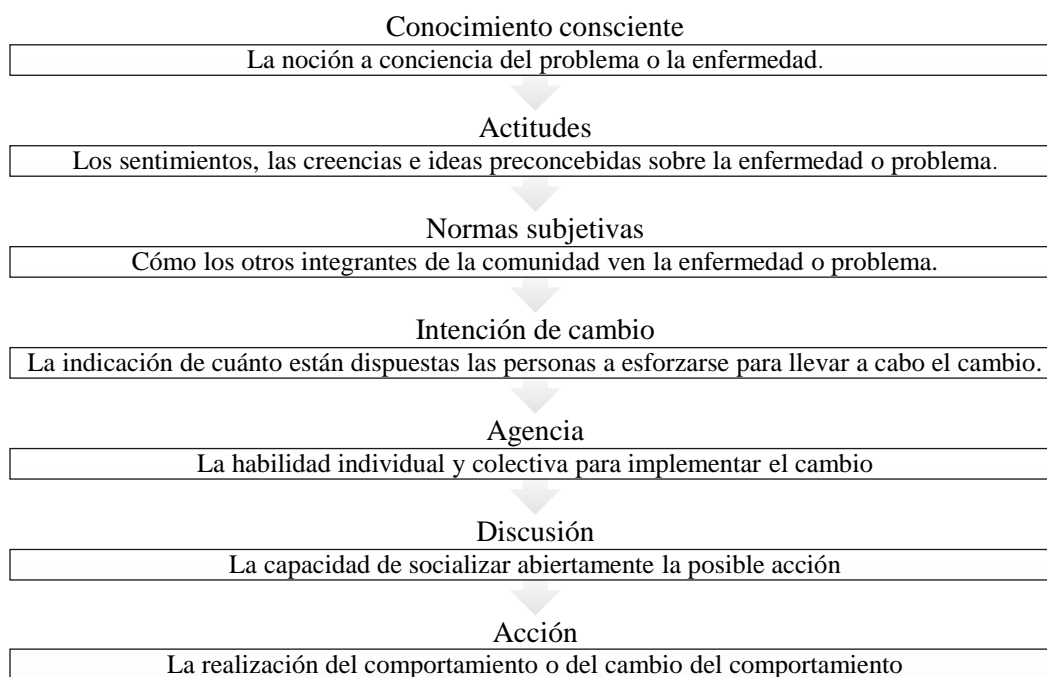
Conocimiento consciente

La noción a conciencia del problema o la enfermedad.

Actitudes

Los sentimientos, las creencias e ideas preconcebidas sobre la enfermedad o problema.

Normas subjetivas

Cómo los otros integrantes de la comunidad ven la enfermedad o problema.

Intención de cambio

La indicación de cuánto están dispuestas las personas a esforzarse para llevar a cabo el cambio.

Agencia

La habilidad individual y colectiva para implementar el cambio

Discusión

La capacidad de socializar abiertamente la posible acción

Acción

La realización del comportamiento o del cambio del comportamiento